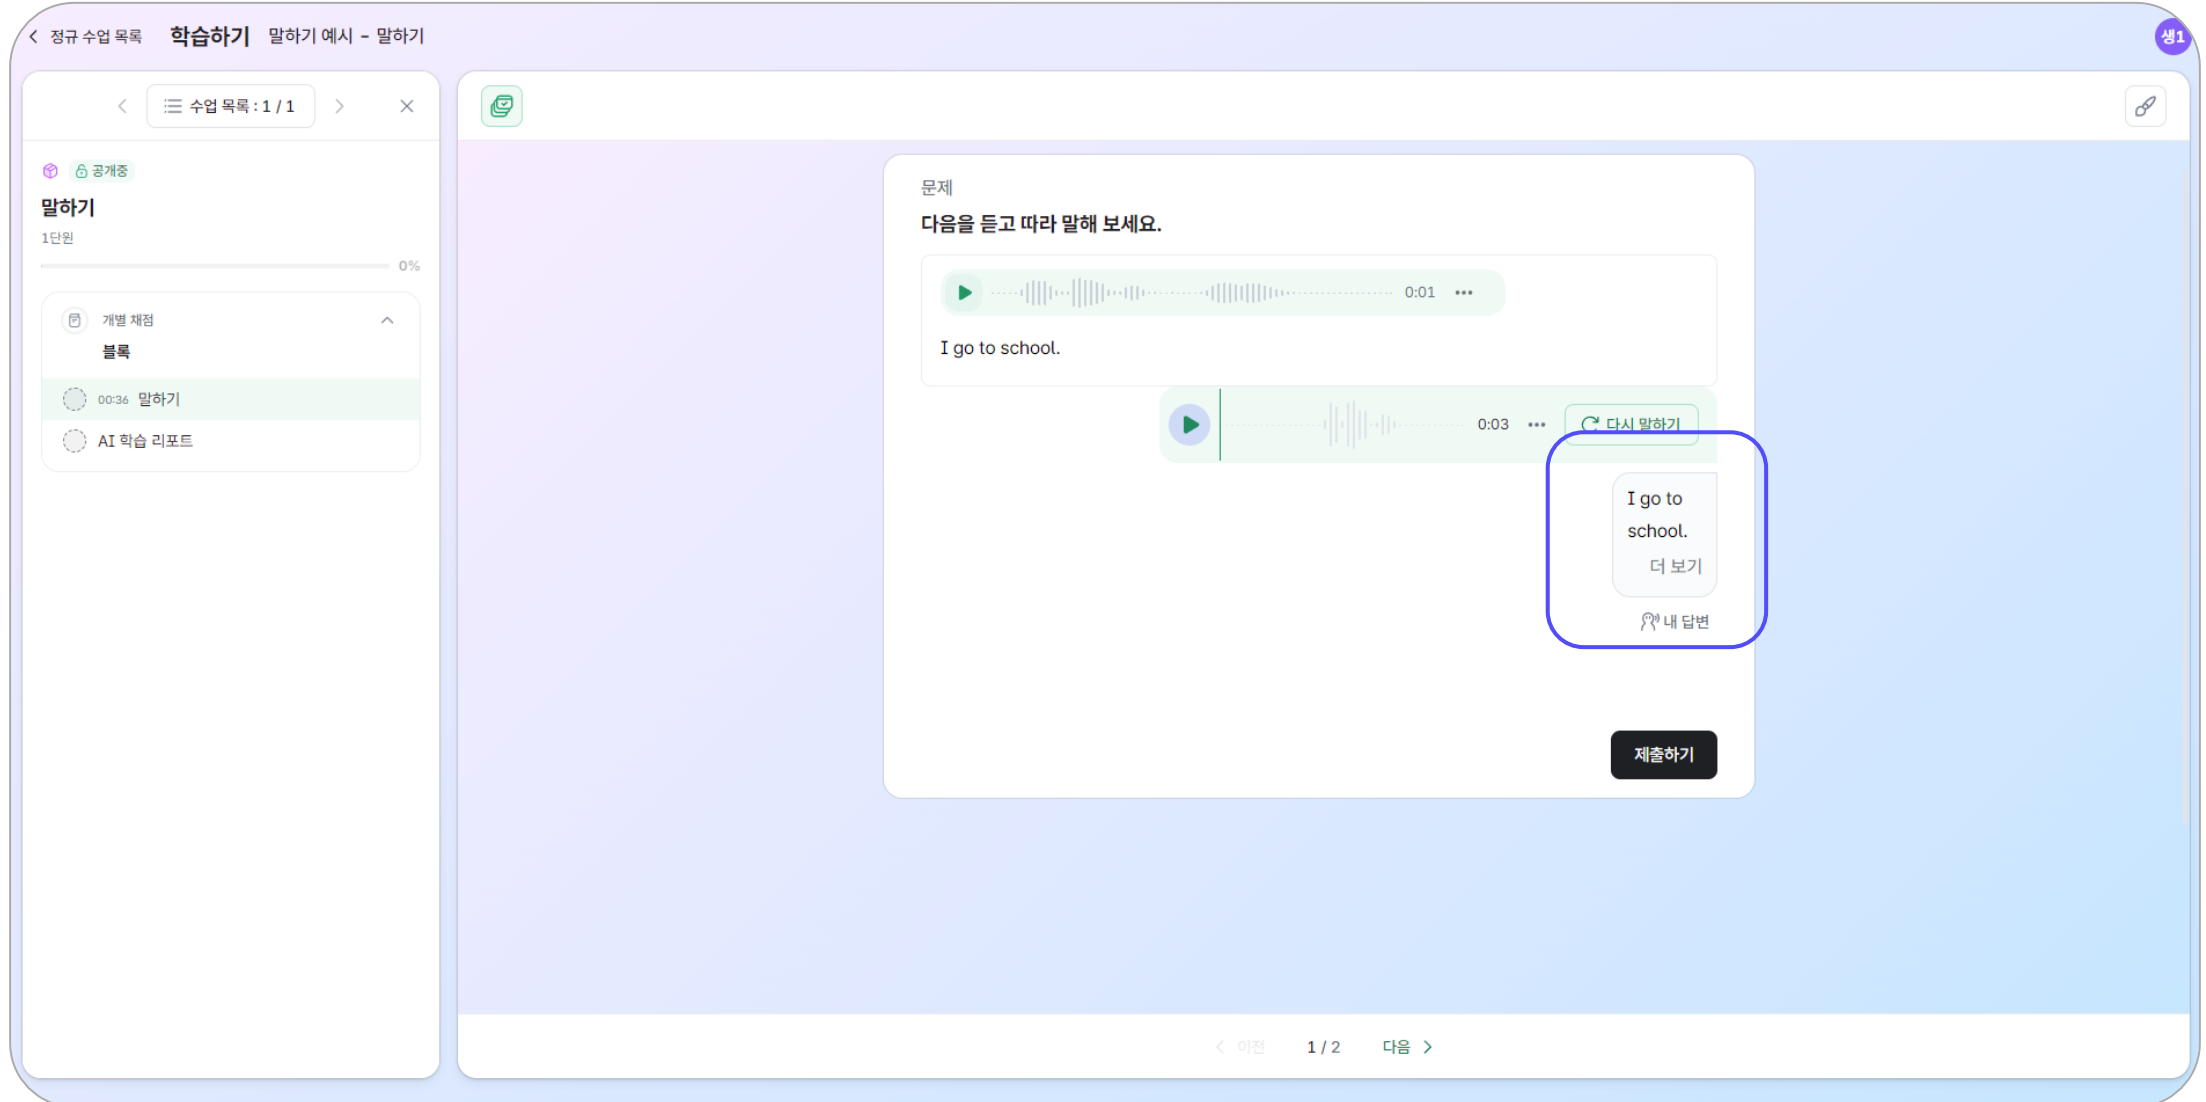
정규 수업 목록 학습하기 말하기 예시 - 말하기

생1

수업 목록 : 1 / 1

공개중

말하기

1단원

0%

개별 채점

블록

00:36 말하기

AI 학습 리포트

문제

다음을 듣고 따라 말해 보세요.

0:01

I go to school.

0:03

다시 말하기

I go to school.

더 보기

내 답변

제출하기

이전 1 / 2 다음